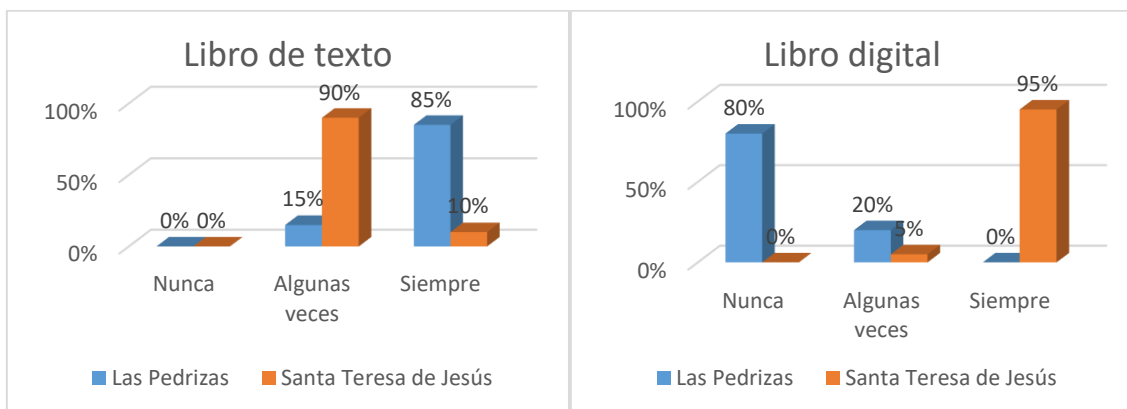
Libro de texto

100%
50%
0%

0% 0%
15% 90%
85% 10%

Nunca
Algunas veces
Siempre

Las Pedrizas
Santa Teresa de Jesús

Libro digital

100%
50%
0%

80% 0%
20% 5%
0% 95%

Nunca
Algunas veces
Siempre

Las Pedrizas
Santa Teresa de Jesús